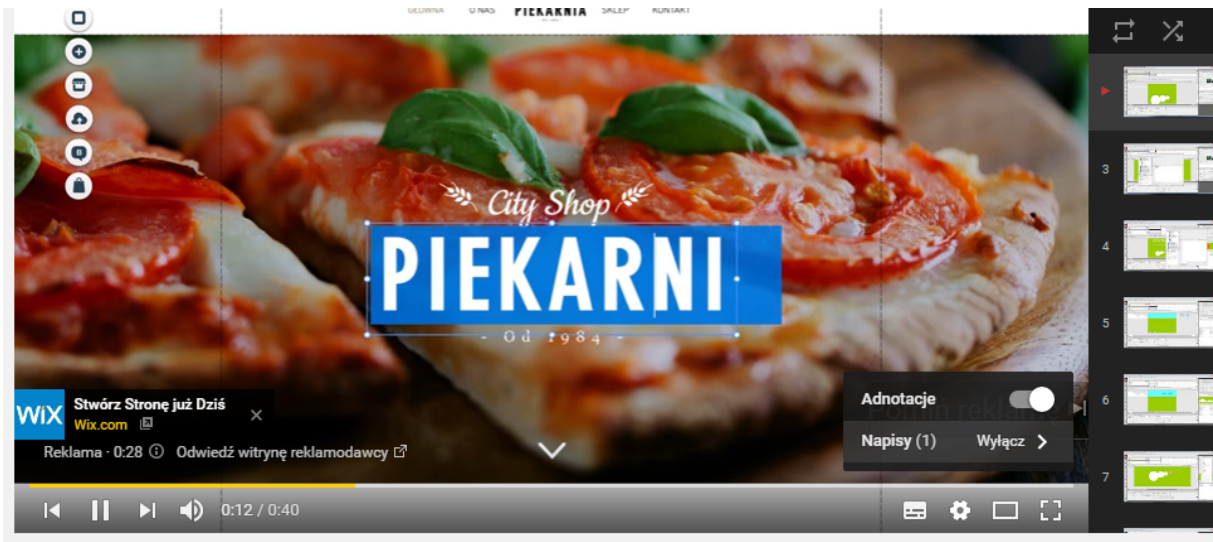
GŁÓWNA O NAS PIEKARNIA SKLEP KONTAKT

City Shop

PIEKARNI

- Od 1984 -

WiX Stwórz Stronę już Dziś
Wix.com

Reklama · 0:28 Odwiedź witrynę reklamodawcy

Adnotacje
Napisy (1) Wyłącz

Pomiń reklamę

0:12 / 0:40

3
4
5
6
7